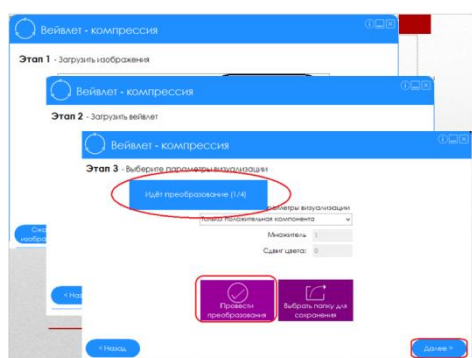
Вейвлет - компрессия

Этап 1 - Загрузить изображения

Вейвлет - компрессия

Этап 2 - Загрузить вейвлет

Вейвлет - компрессия

Этап 3 - Выберите параметры визуализации

Идёт преобразование (1/4)

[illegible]раметры визуализации

Только положительная компонента

Множитель 1

Сдвиг цвета: 0

Ска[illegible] изобра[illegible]

< Наз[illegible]

Провести преобразования

Выбрать папку для сохранения

< Назад

Далее >